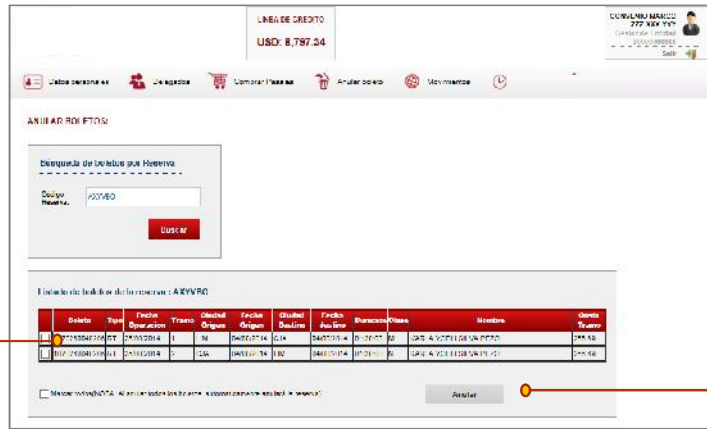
LINEA DE CREDITO
USD: 8,797.34

CONVENIO MARCO
ZZZ XXX YYY
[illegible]
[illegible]
Salir

Datos personales
Delegados
Comprar Pasajes
Anular boleto
Movimientos

ANULAR BOLETOS:

Búsqueda de boletos por Reserva

Código Reserva: AKYVBO

Buscar

Listado de boletos de la reserva : AKYVBO

| | Boleto | Tipo | Fecha Operacion | Tramo | Ciudad Origen | Fecha Origen | Ciudad Destino | Fecha destino | Duracion | Clase | Nombre | Costo Tramo |
|---|---|---|---|---|---|---|---|---|---|---|---|---|
| | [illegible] | ET | 24/03/2014 | 1 | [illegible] | 04/03/2014 | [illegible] | 04/03/2014 | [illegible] | M | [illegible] | 255.50 |
| | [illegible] | ET | 24/03/2014 | 2 | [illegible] | 04/03/2014 | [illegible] | 04/03/2014 | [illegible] | M | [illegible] | 255.50 |

Marcar todos (NOTA: Al anular todos los boletos, automaticamente se anula la reserva)

Anular